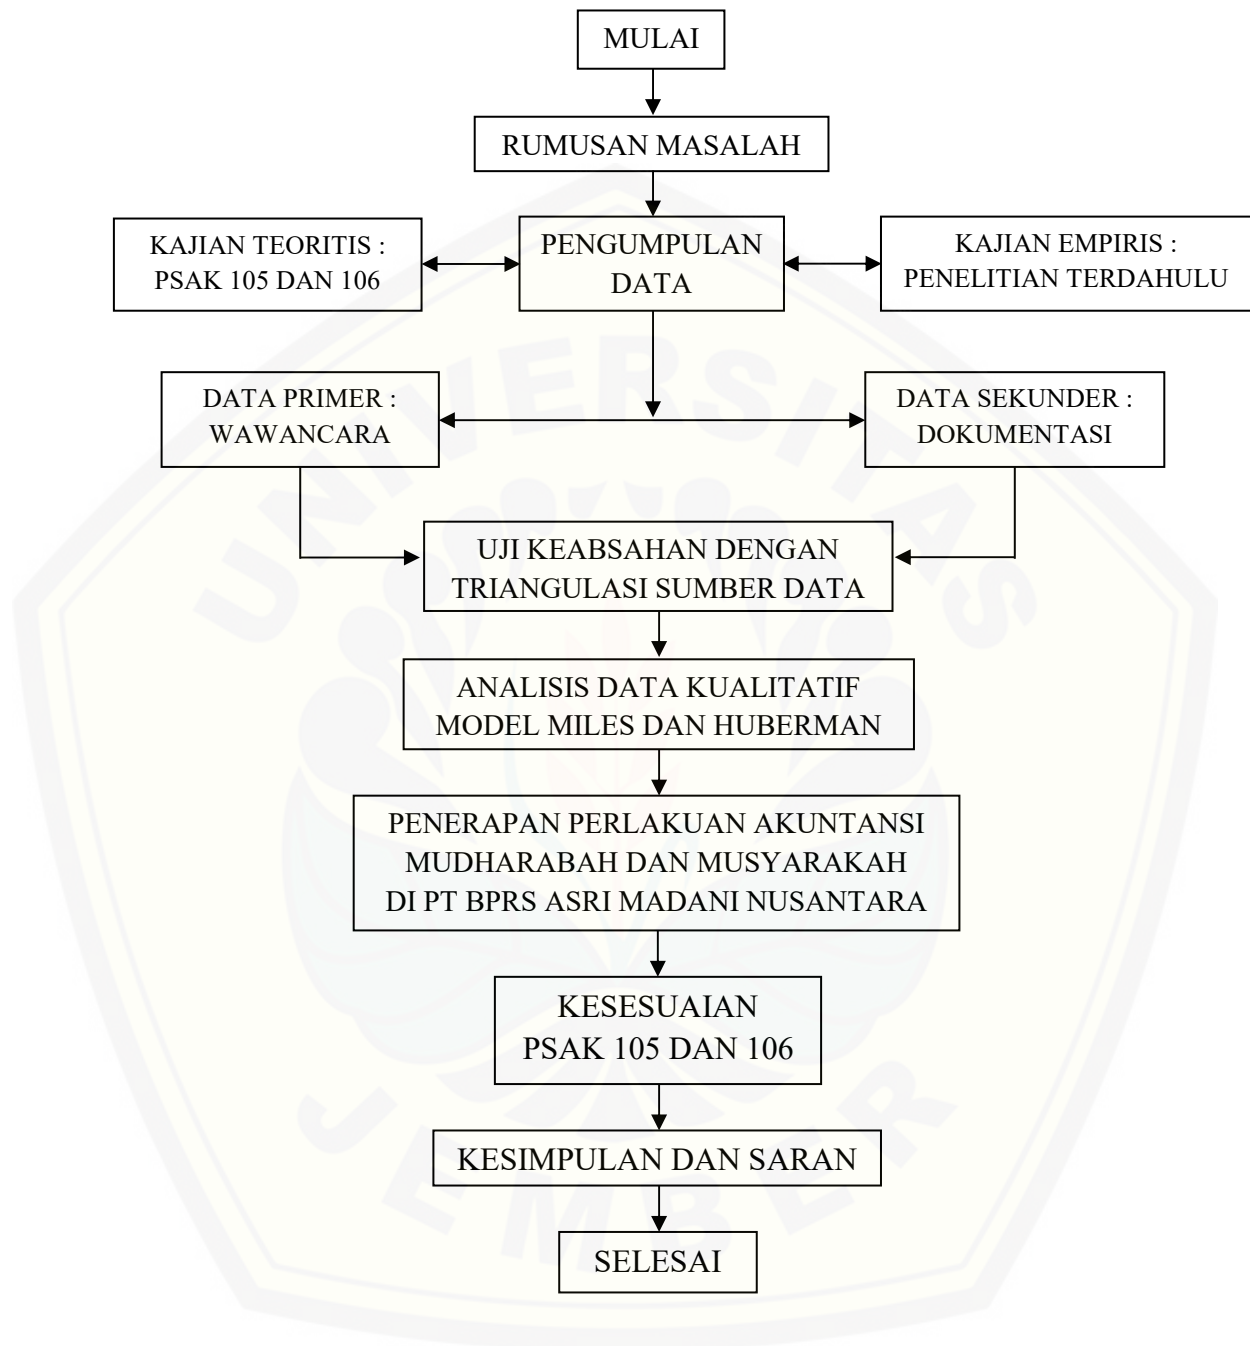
MULAI

RUMUSAN MASALAH

KAJIAN TEORITIS : PSAK 105 DAN 106

PENGUMPULAN DATA

KAJIAN EMPIRIS : PENELITIAN TERDAHULU

DATA PRIMER : WAWANCARA

DATA SEKUNDER : DOKUMENTASI

UJI KEABSAHAN DENGAN TRIANGULASI SUMBER DATA

ANALISIS DATA KUALITATIF MODEL MILES DAN HUBERMAN

PENERAPAN PERLAKUAN AKUNTANSI MUDHARABAH DAN MUSYARAKAH DI PT BPRS ASRI MADANI NUSANTARA

KESESUAIAN PSAK 105 DAN 106

KESIMPULAN DAN SARAN

SELESAI

UNIVERSITAS JEMBER